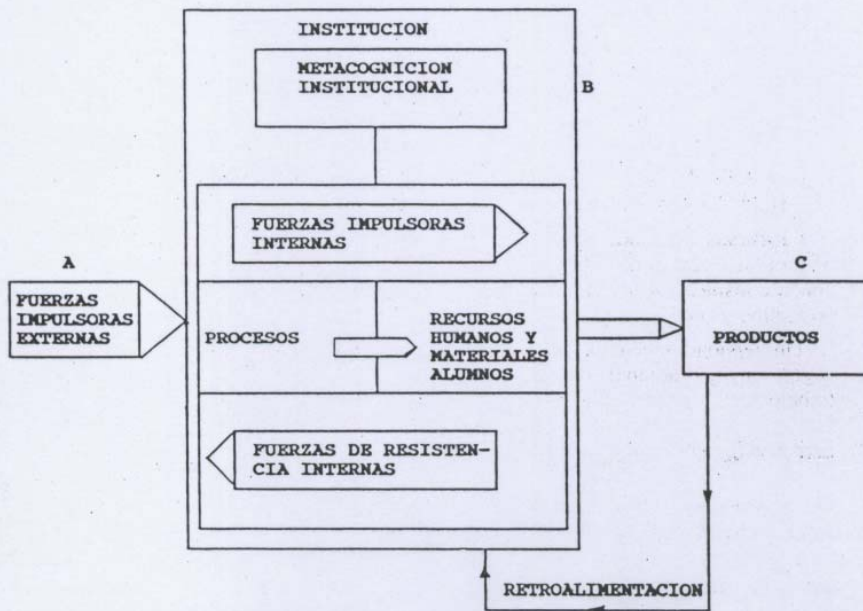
INSTITUCION

METACOGNICION INSTITUCIONAL

B

FUERZAS IMPULSORAS INTERNAS

A

FUERZAS IMPULSORAS EXTERNAS

PROCESOS

RECURSOS HUMANOS Y MATERIALES ALUMNOS

C

PRODUCTOS

FUERZAS DE RESISTENCIA INTERNAS

RETROALIMENTACION